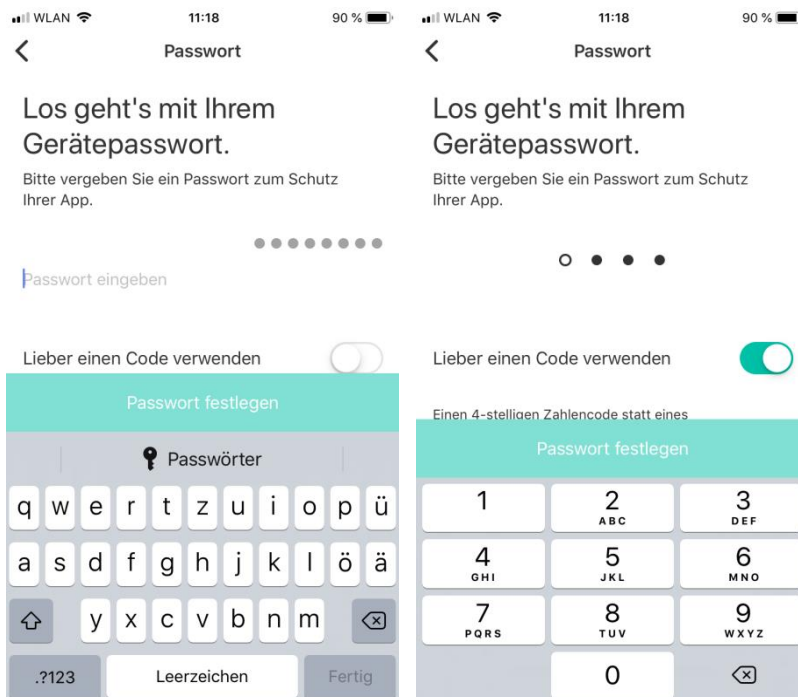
WLAN 11:18 90 %

Passwort

Los geht's mit Ihrem Gerätepasswort.

Bitte vergeben Sie ein Passwort zum Schutz Ihrer App.

Passwort eingeben

Lieber einen Code verwenden

Passwort festlegen

Passwörter

q w e r t z u i o p ü
a s d f g h j k l ö ä
y x c v b n m

.?123 Leerzeichen Fertig

WLAN 11:18 90 %

Passwort

Los geht's mit Ihrem Gerätepasswort.

Bitte vergeben Sie ein Passwort zum Schutz Ihrer App.

Lieber einen Code verwenden

Einen 4-stelligen Zahlencode statt eines

Passwort festlegen

1 2 ABC 3 DEF
4 GHI 5 JKL 6 MNO
7 PQRS 8 TUV 9 WXYZ
0